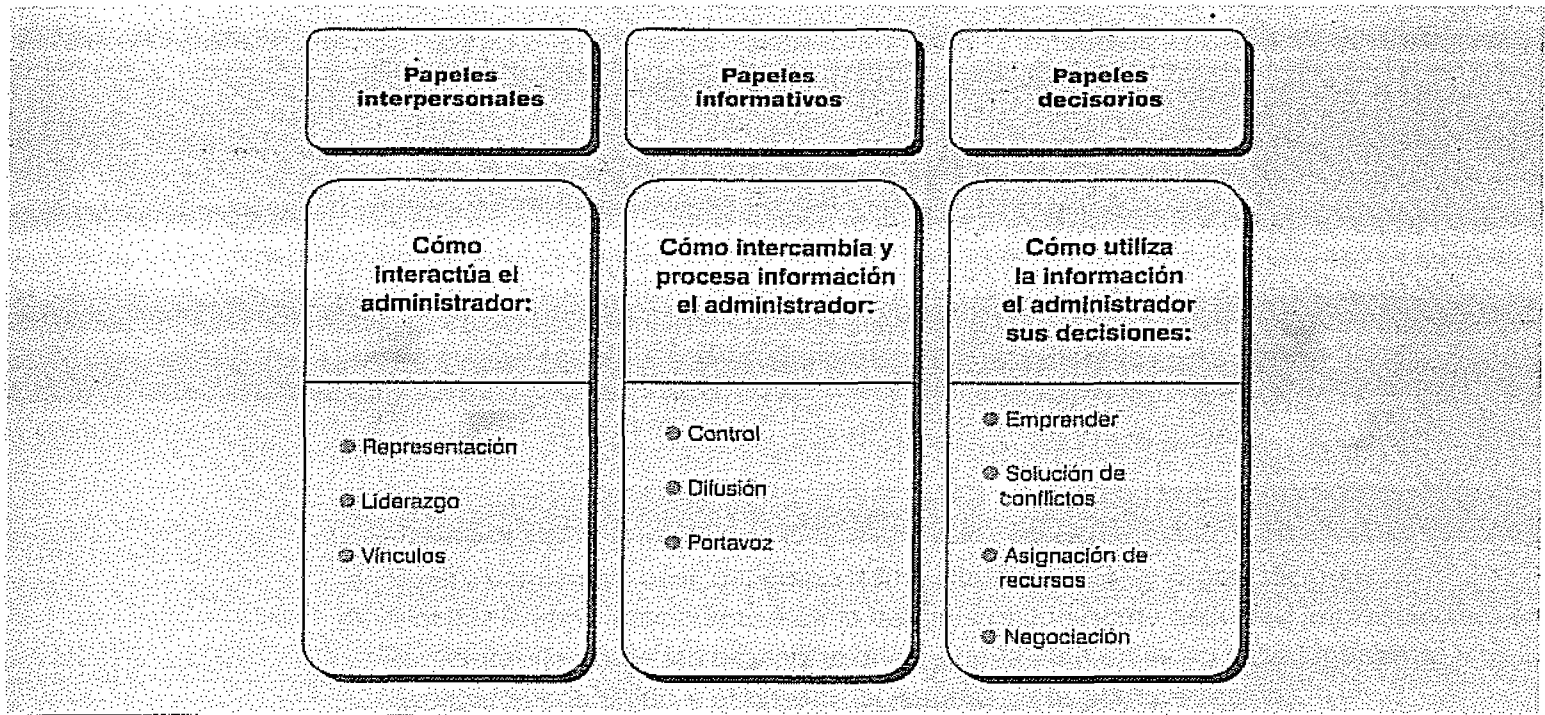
Papeles interpersonales

Cómo interactúa el administrador:

Representación

Liderazgo

Vínculos

Papeles informativos

Cómo intercambia y procesa información el administrador:

Control

Difusión

Portavoz

Papeles decisorios

Cómo utiliza la información el administrador sus decisiones:

Emprender

Solución de conflictos

Asignación de recursos

Negociación